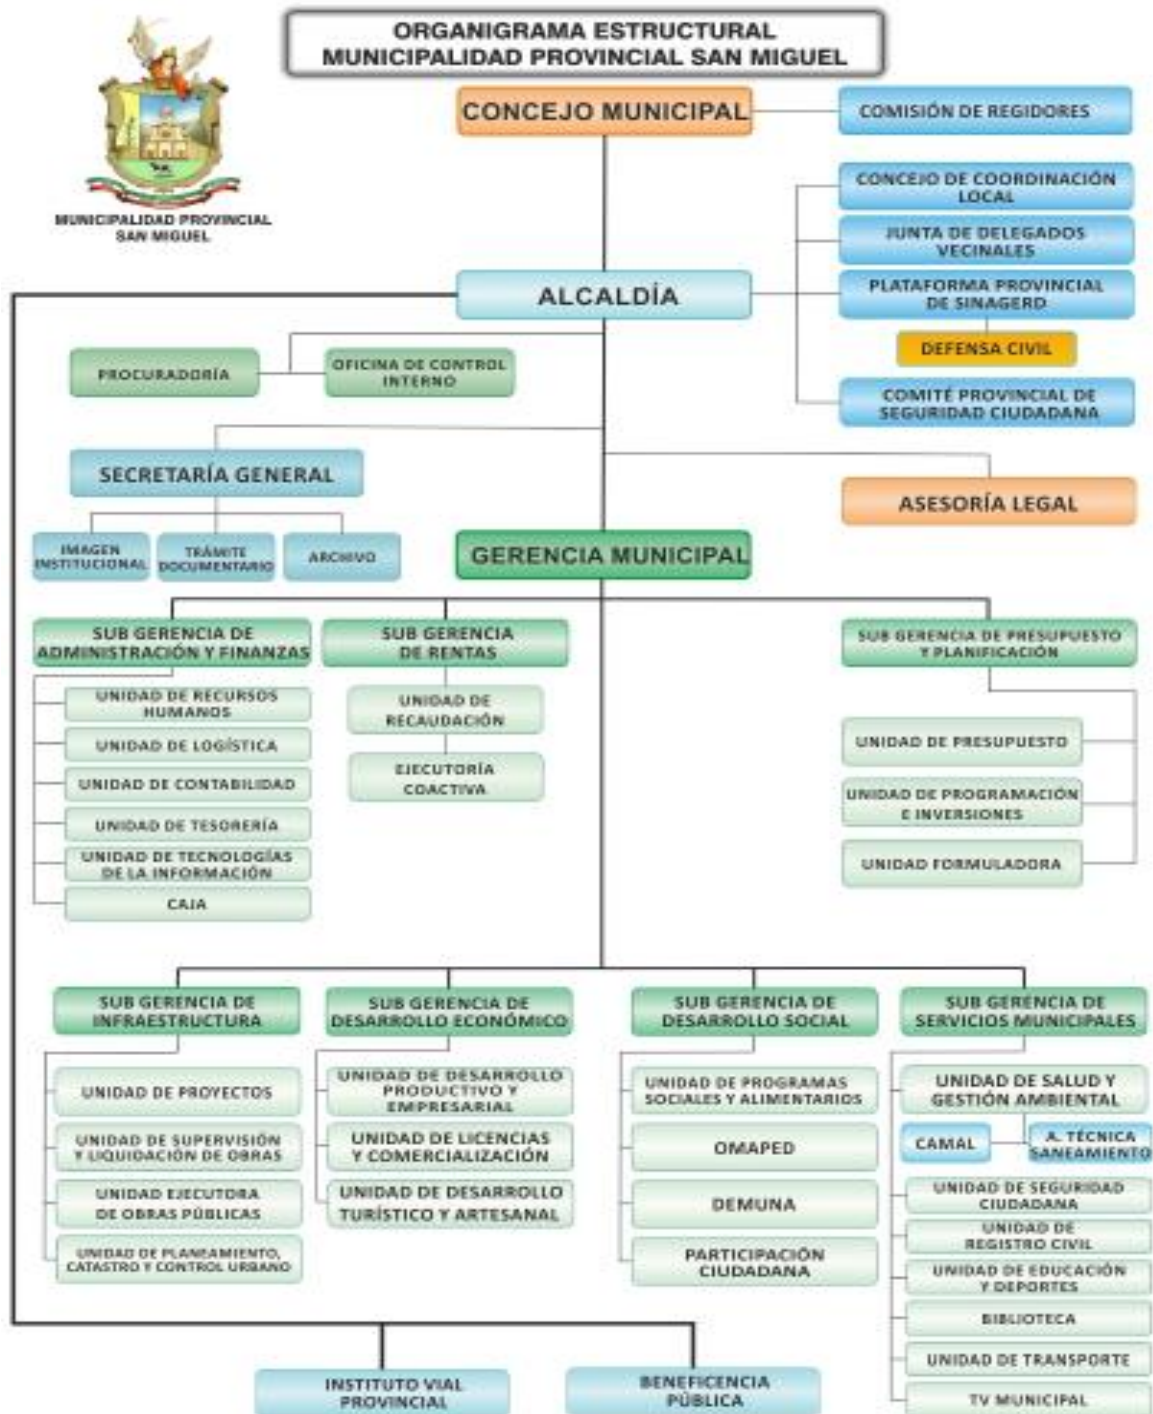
ORGANIGRAMA ESTRUCTURAL
MUNICIPALIDAD PROVINCIAL SAN MIGUEL

MUNICIPALIDAD PROVINCIAL SAN MIGUEL

CONCEJO MUNICIPAL

COMISIÓN DE REGIDORES

CONCEJO DE COORDINACIÓN LOCAL

JUNTA DE DELEGADOS VECINALES

PLATAFORMA PROVINCIAL DE SINAGERD

DEFENSA CIVIL

COMITÉ PROVINCIAL DE SEGURIDAD CIUDADANA

ALCALDÍA

PROCURADORÍA

OFICINA DE CONTROL INTERNO

SECRETARÍA GENERAL

ASESORÍA LEGAL

IMAGEN INSTITUCIONAL

TRÁMITE DOCUMENTARIO

ARCHIVO

GERENCIA MUNICIPAL

SUB GERENCIA DE ADMINISTRACIÓN Y FINANZAS

UNIDAD DE RECURSOS HUMANOS

UNIDAD DE LOGÍSTICA

UNIDAD DE CONTABILIDAD

UNIDAD DE TESORERÍA

UNIDAD DE TECNOLOGÍAS DE LA INFORMACIÓN

CAJA

SUB GERENCIA DE RENTAS

UNIDAD DE RECAUDACIÓN

EJECUTORÍA COACTIVA

SUB GERENCIA DE PRESUPUESTO Y PLANIFICACIÓN

UNIDAD DE PRESUPUESTO

UNIDAD DE PROGRAMACIÓN E INVERSIONES

UNIDAD FORMULADORA

SUB GERENCIA DE INFRAESTRUCTURA

UNIDAD DE PROYECTOS

UNIDAD DE SUPERVISIÓN Y LIQUIDACIÓN DE OBRAS

UNIDAD EJECUTORA DE OBRAS PÚBLICAS

UNIDAD DE PLANEAMIENTO, CATASTRO Y CONTROL URBANO

SUB GERENCIA DE DESARROLLO ECONÓMICO

UNIDAD DE DESARROLLO PRODUCTIVO Y EMPRESARIAL

UNIDAD DE LICENCIAS Y COMERCIALIZACIÓN

UNIDAD DE DESARROLLO TURÍSTICO Y ARTESANAL

SUB GERENCIA DE DESARROLLO SOCIAL

UNIDAD DE PROGRAMAS SOCIALES Y ALIMENTARIOS

OMAPED

DEMUNA

PARTICIPACIÓN CIUDADANA

SUB GERENCIA DE SERVICIOS MUNICIPALES

UNIDAD DE SALUD Y GESTIÓN AMBIENTAL

CAMAL

A. TÉCNICA SANEAMIENTO

UNIDAD DE SEGURIDAD CIUDADANA

UNIDAD DE REGISTRO CIVIL

UNIDAD DE EDUCACIÓN Y DEPORTES

BIBLIOTECA

UNIDAD DE TRANSPORTE

TV MUNICIPAL

INSTITUTO VIAL PROVINCIAL

BENEFICENCIA PÚBLICA